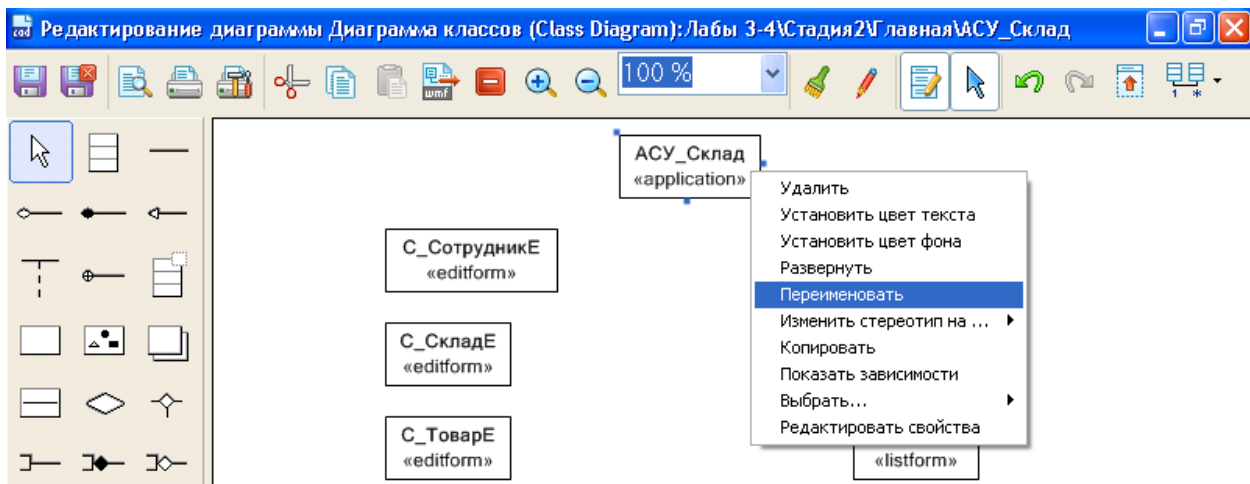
Редактирование диаграммы Диаграмма классов (Class Diagram):Лабы 3-4\Стадия2\Главная\АСУ_Склад

100 %

wmf

1 *

АСУ_Склад
«application»

С_СотрудникЕ
«editform»

С_СкладЕ
«editform»

С_ТоварЕ
«editform»

«listform»

Удалить
Установить цвет текста
Установить цвет фона
Развернуть
Переименовать
Изменить стереотип на ...
Копировать
Показать зависимости
Выбрать...
Редактировать свойства